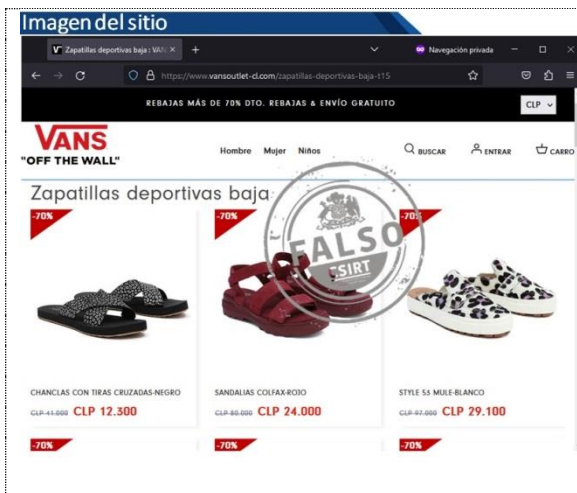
Imagen del sitio

Zapatillas deportivas baja | VAN ×  +

Navegación privada

https://www.vansoutlet-cl.com/zapatillas-deportivas-baja-t15

REBAJAS MÁS DE 70% DTO. REBAJAS & ENVÍO GRATUITO

CLP

VANS
"OFF THE WALL"

Hombre Mujer Niños

BUSCAR ENTRAR CARRO

Zapatillas deportivas baja

FALSO
CSIRT

-70%

-70%

-70%

CHANCLAS CON TIRAS CRUZADAS-NEGRO
CLP 41.000 CLP 12.300

SANDALIAS COLFAX-ROJO
CLP 80.000 CLP 24.000

STYLE 53 MULE-BLANCO
CLP 97.000 CLP 29.100

-70%

-70%

-70%